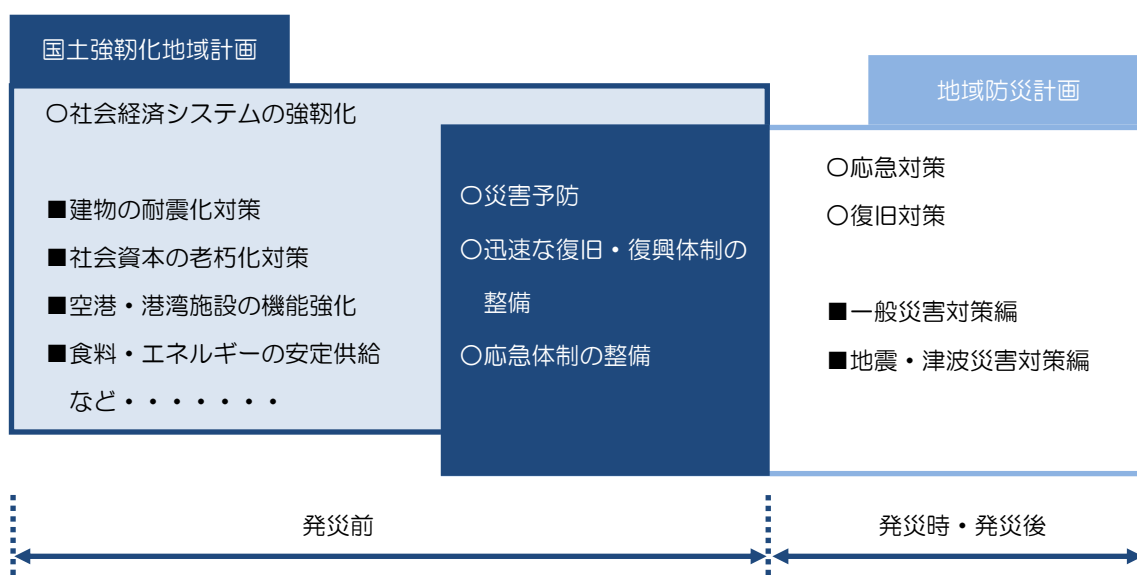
国土強靭化地域計画

〇社会経済システムの強靭化

■建物の耐震化対策
■社会資本の老朽化対策
■空港・港湾施設の機能強化
■食料・エネルギーの安定供給
など・・・・・・・

〇災害予防
〇迅速な復旧・復興体制の整備
〇応急体制の整備

地域防災計画

〇応急対策
〇復旧対策

■一般災害対策編
■地震・津波災害対策編

発災前

発災時・発災後